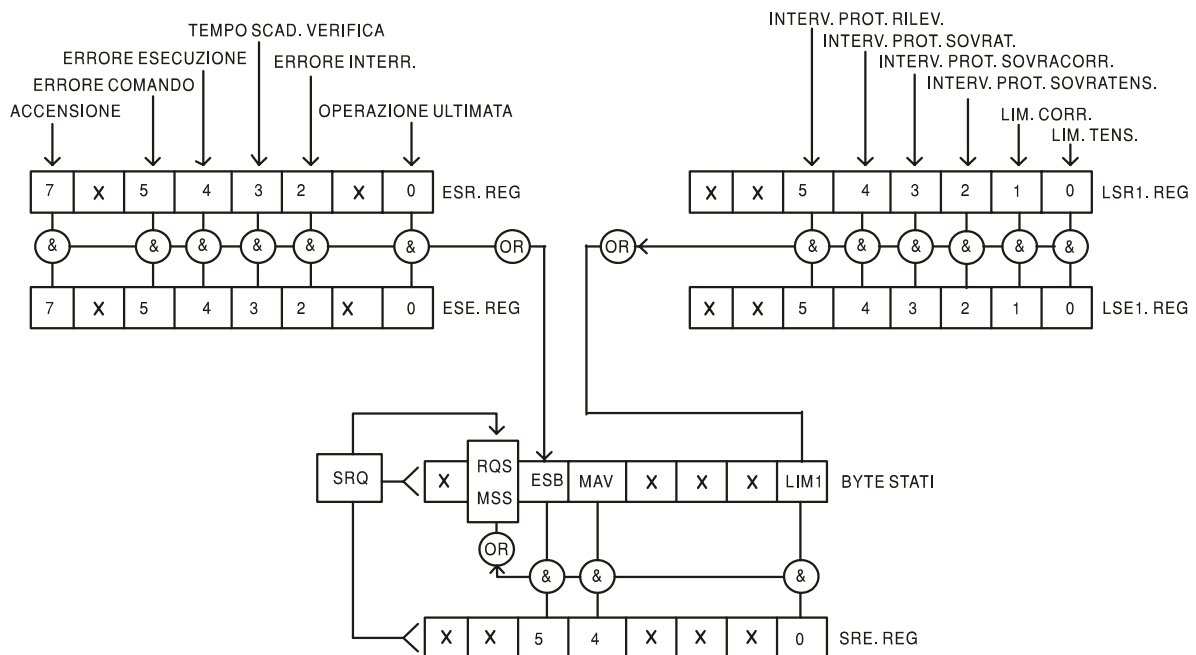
TEMPO SCAD. VERIFICA
ERRORE ESECUZIONE
ERRORE COMANDO
ERRORE INTERR.
ACCENSIONE
OPERAZIONE ULTIMATA

| 7 | X | 5 | 4 | 3 | 2 | X | 0 |
|---|---|---|---|---|---|---|---|

ESR. REG

& & & & & & OR

| 7 | X | 5 | 4 | 3 | 2 | X | 0 |
|---|---|---|---|---|---|---|---|

ESE. REG

INTERV. PROT. RILEV.
INTERV. PROT. SOVRAT.
INTERV. PROT. SOVRACORR.
INTERV. PROT. SOVRATENS.
LIM. CORR.
LIM. TENS.

| X | X | 5 | 4 | 3 | 2 | 1 | 0 |
|---|---|---|---|---|---|---|---|

LSR1. REG

OR & & & & & &

| X | X | 5 | 4 | 3 | 2 | 1 | 0 |
|---|---|---|---|---|---|---|---|

LSE1. REG

SRQ

| X | RQS MSS | ESB | MAV | X | X | X | LIM1 |
|---|---|---|---|---|---|---|---|

BYTE STATI

OR & & &

| X | X | 5 | 4 | X | X | X | 0 |
|---|---|---|---|---|---|---|---|

SRE. REG